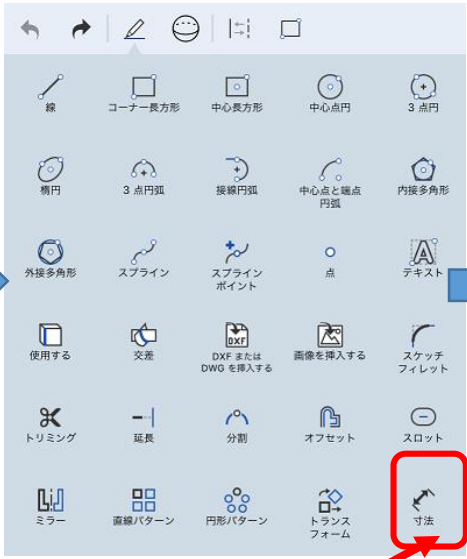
線
コーナー長方形
中心長方形
中心点円
3 点円

楕円
3 点円弧
接線円弧
中心点と端点円弧
内接多角形

外接多角形
スプライン
スプラインポイント
点
テキスト

使用する
交差
DXF または DWG を挿入する
画像を挿入する
スケッチフィレット

トリミング
延長
分割
オフセット
スロット

ミラー
直線パターン
円形パターン
トランスフォーム
寸法